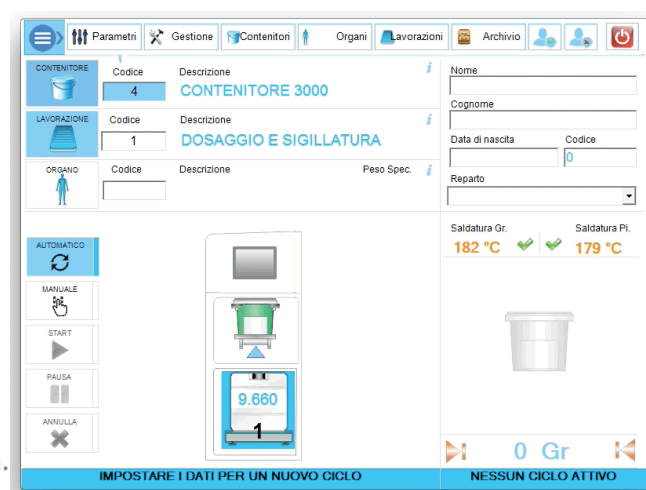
Parametri | Gestione | Contenitori | Organi | Lavorazioni | Archivio

CONTENITORE
Codice
4
Descrizione
CONTENITORE 3000

LAVORAZIONE
Codice
1
Descrizione
DOSAGGIO E SIGILLATURA

ORGANO
Codice
Descrizione
Peso Spec.

Nome
Cognome
Data di nascita
Codice
0
Reparto

AUTOMATICO
MANUALE
START
PAUSA
ANNULLA

9.660
1

Saldatura Gr.
182 °C
Saldatura Pi.
179 °C

0 Gr

IMPOSTARE I DATI PER UN NUOVO CICLO
NESSUN CICLO ATTIVO